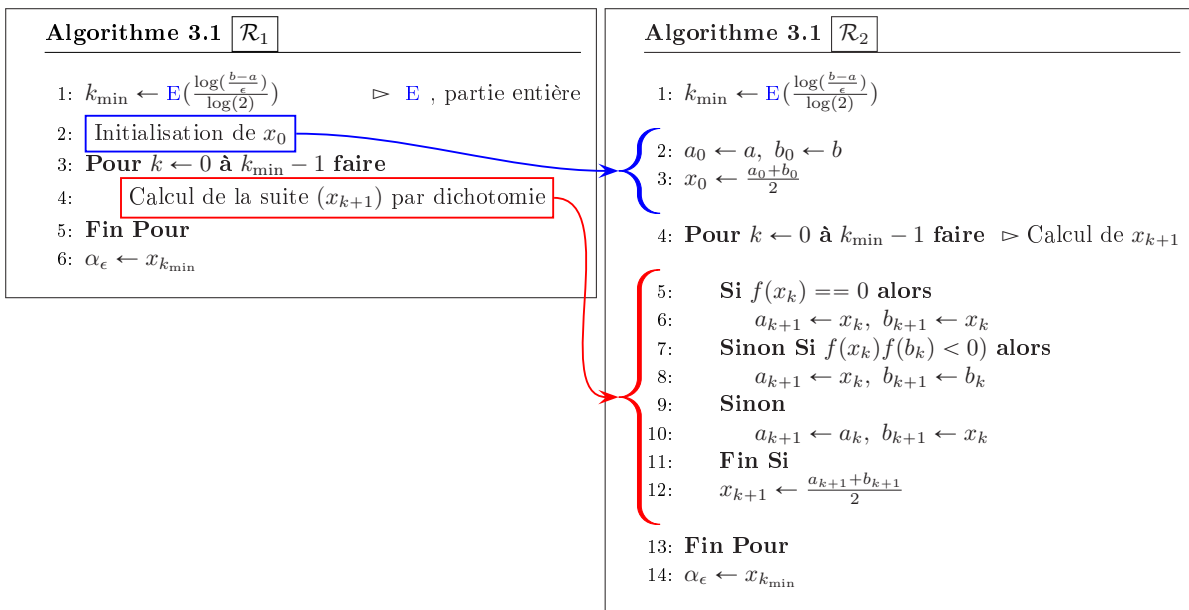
**Algorithme 3.1** $\mathcal{R}_1$

1: $k_{\min} \leftarrow \mathrm{E}(\frac{\log(\frac{b-a}{\epsilon})}{\log(2)})$ ▻ E , partie entière
2: Initialisation de $x_0$
3: **Pour** $k \leftarrow 0$ **à** $k_{\min} - 1$ **faire**
4: Calcul de la suite $(x_{k+1})$ par dichotomie
5: **Fin Pour**
6: $\alpha_\epsilon \leftarrow x_{k_{\min}}$

**Algorithme 3.1** $\mathcal{R}_2$

1: $k_{\min} \leftarrow \mathrm{E}(\frac{\log(\frac{b-a}{\epsilon})}{\log(2)})$
2: $a_0 \leftarrow a,\ b_0 \leftarrow b$
3: $x_0 \leftarrow \frac{a_0+b_0}{2}$
4: **Pour** $k \leftarrow 0$ **à** $k_{\min} - 1$ **faire** ▻ Calcul de $x_{k+1}$
5: **Si** $f(x_k) == 0$ **alors**
6: $a_{k+1} \leftarrow x_k,\ b_{k+1} \leftarrow x_k$
7: **Sinon Si** $f(x_k)f(b_k) < 0)$ **alors**
8: $a_{k+1} \leftarrow x_k,\ b_{k+1} \leftarrow b_k$
9: **Sinon**
10: $a_{k+1} \leftarrow a_k,\ b_{k+1} \leftarrow x_k$
11: **Fin Si**
12: $x_{k+1} \leftarrow \frac{a_{k+1}+b_{k+1}}{2}$
13: **Fin Pour**
14: $\alpha_\epsilon \leftarrow x_{k_{\min}}$